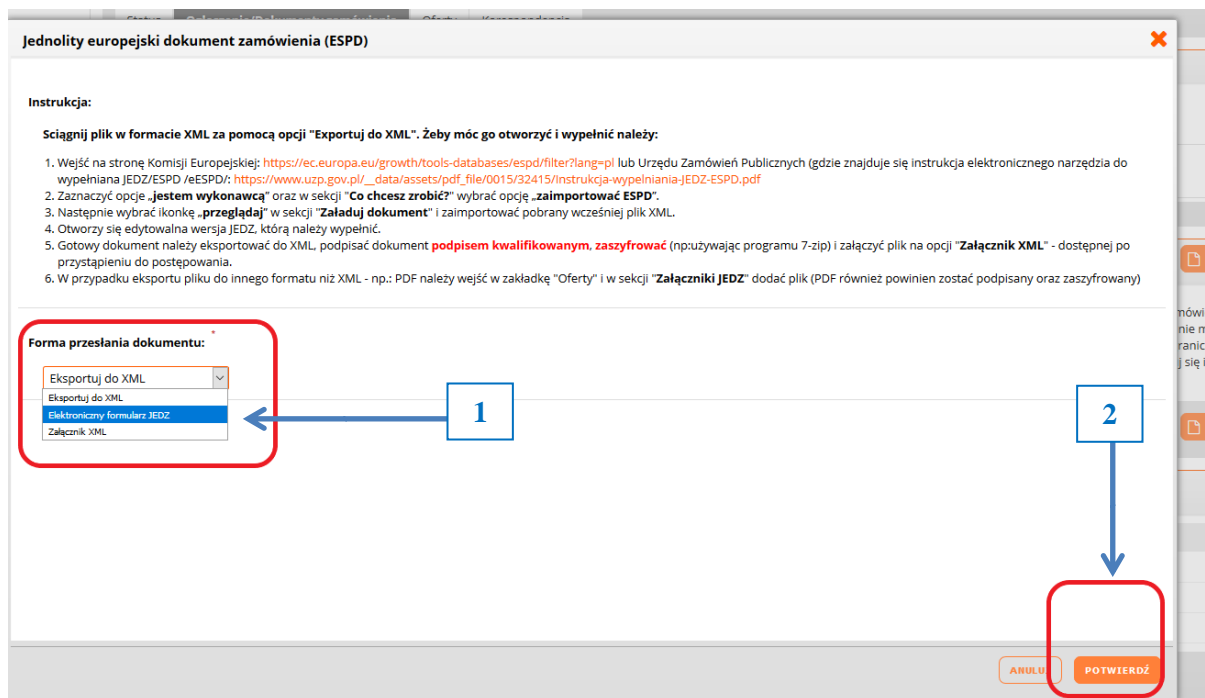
Jednolity europejski dokument zamówienia (ESPD)

Instrukcja:

Sciągnij plik w formacie XML za pomocą opcji "Exportuj do XML". Żeby móc go otworzyć i wypełnić należy:

1. Wejść na stronę Komisji Europejskiej: https://ec.europa.eu/growth/tools-databases/espd/filter?lang=pl lub Urzędu Zamówień Publicznych (gdzie znajduje się instrukcja elektronicznego narzędzia do wypełniana JEDZ/ESPD /eESPD/: https://www.uzp.gov.pl/__data/assets/pdf_file/0015/32415/Instrukcja-wypelniania-JEDZ-ESPD.pdf
2. Zaznaczyć opcje „jestem wykonawcą" oraz w sekcji "Co chcesz zrobić?" wybrać opcję „zaimportować ESPD".
3. Następnie wybrać ikonkę „przeglądaj" w sekcji "Załaduj dokument" i zaimportować pobrany wcześniej plik XML.
4. Otworzy się edytowalna wersja JEDZ, którą należy wypełnić.
5. Gotowy dokument należy eksportować do XML, podpisać dokument podpisem kwalifikowanym, zaszyfrować (np:używając programu 7-zip) i załączyć plik na opcji "Załącznik XML" - dostępnej po przystąpieniu do postępowania.
6. W przypadku eksportu pliku do innego formatu niż XML - np.: PDF należy wejść w zakładkę "Oferty" i w sekcji "Załączniki JEDZ" dodać plik (PDF również powinien zostać podpisany oraz zaszyfrowany)

Forma przesłania dokumentu: *

Eksportuj do XML
Eksportuj do XML
Elektroniczny formularz JEDZ
Załącznik XML

1

2

ANULUJ
POTWIERDŹ